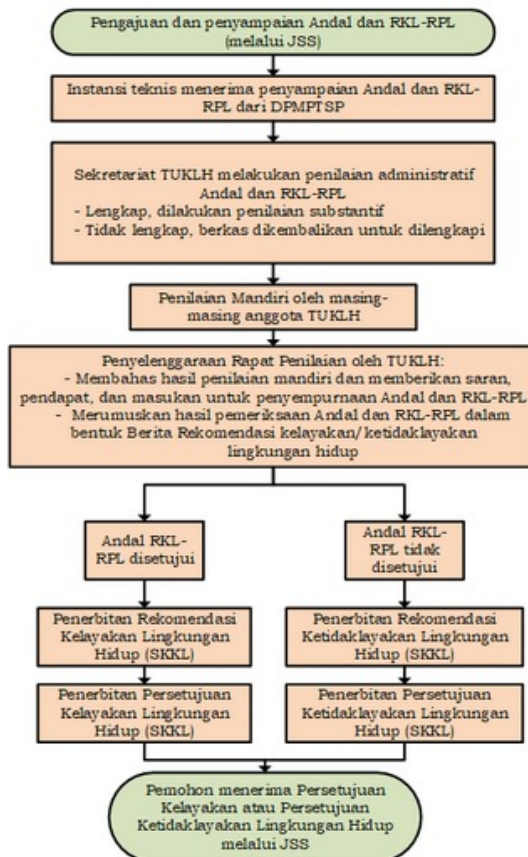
Pengajuan dan penyampaian Andal dan RKL-RPL (melalui JSS)

Instansi teknis menerima penyampaian Andal dan RKL-RPL dari DPMPTSP

Sekretariat TUKLH melakukan penilaian administratif Andal dan RKL-RPL
- Lengkap, dilakukan penilaian substantif
- Tidak lengkap, berkas dikembalikan untuk dilengkapi

Penilaian Mandiri oleh masing-masing anggota TUKLH

Penyelenggaraan Rapat Penilaian oleh TUKLH:
- Membahas hasil penilaian mandiri dan memberikan saran, pendapat, dan masukan untuk penyempurnaan Andal dan RKL-RPL
- Merumuskan hasil pemeriksaan Andal dan RKL-RPL dalam bentuk Berita Rekomendasi kelayakan/ ketidaklayakan lingkungan hidup

Andal RKL-RPL disetujui

Andal RKL-RPL tidak disetujui

Penerbitan Rekomendasi Kelayakan Lingkungan Hidup (SKKL)

Penerbitan Rekomendasi Ketidaklayakan Lingkungan Hidup (SKKL)

Penerbitan Persetujuan Kelayakan Lingkungan Hidup (SKKL)

Penerbitan Persetujuan Ketidaklayakan Lingkungan Hidup (SKKL)

Pemohon menerima Persetujuan Kelayakan atau Persetujuan Ketidaklayakan Lingkungan Hidup melalui JSS